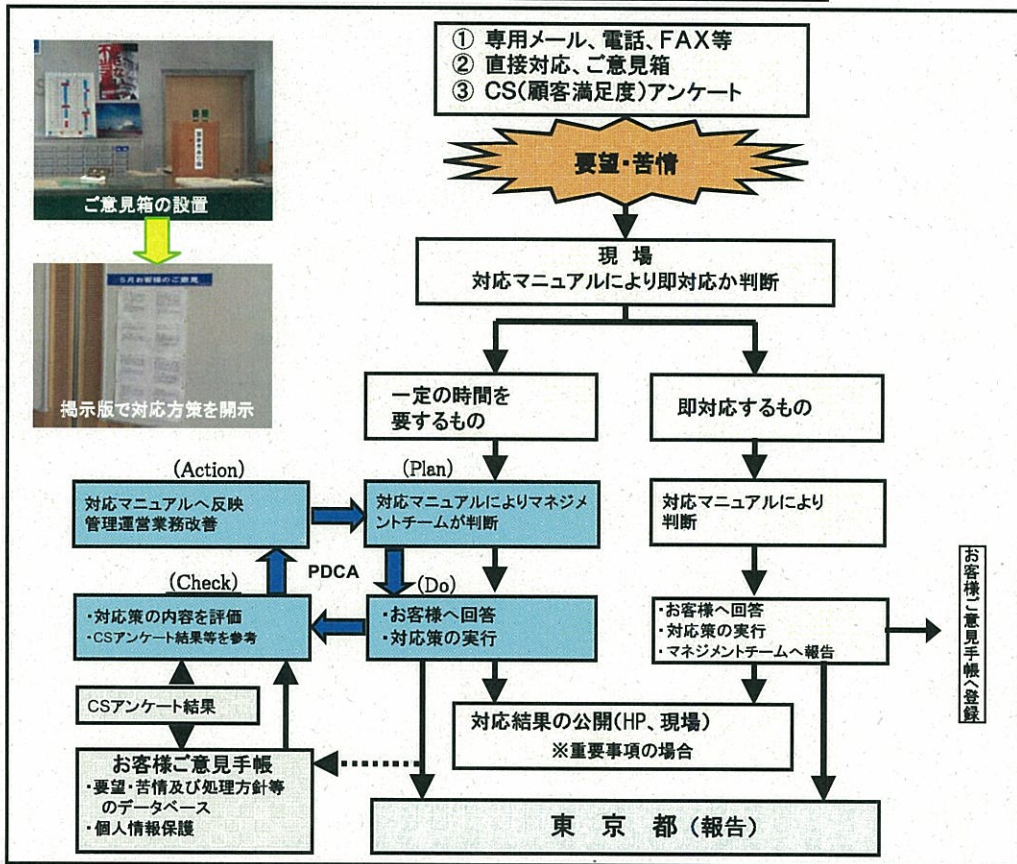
ご意見箱の設置

掲示版で対応方策を開示

① 専用メール、電話、FAX等
② 直接対応、ご意見箱
③ CS(顧客満足度)アンケート

要望・苦情

現 場
対応マニュアルにより即対応か判断

一定の時間を要するもの

即対応するもの

(Action)
対応マニュアルへ反映
管理運営業務改善

(Plan)
対応マニュアルによりマネジメントチームが判断

PDCA

(Check)
・対応策の内容を評価
・CSアンケート結果等を参考

(Do)
・お客様へ回答
・対応策の実行

対応マニュアルにより判断

・お客様へ回答
・対応策の実行
・マネジメントチームへ報告

お客様ご意見手帳へ登録

CSアンケート結果

対応結果の公開(HP、現場)
※重要事項の場合

お客様ご意見手帳
・要望・苦情及び処理方針等のデータベース
・個人情報保護

東 京 都(報告)